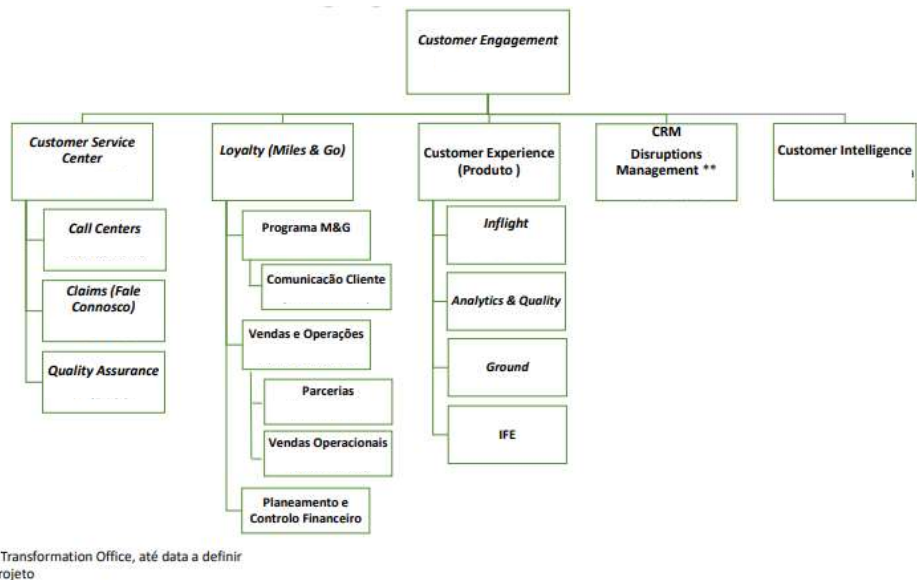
Customer Engagement

Customer Service Center

Call Centers

Claims (Fale Connosco)

Quality Assurance

Loyalty (Miles & Go)

Programa M&G

Comunicacão Cliente

Vendas e Operações

Parcerias

Vendas Operacionais

Planeamento e Controlo Financeiro

Customer Experience (Produto )

Inflight

Analytics & Quality

Ground

IFE

CRM Disruptions Management **

Customer Intelligence

Transformation Office, até data a definir
rojeto